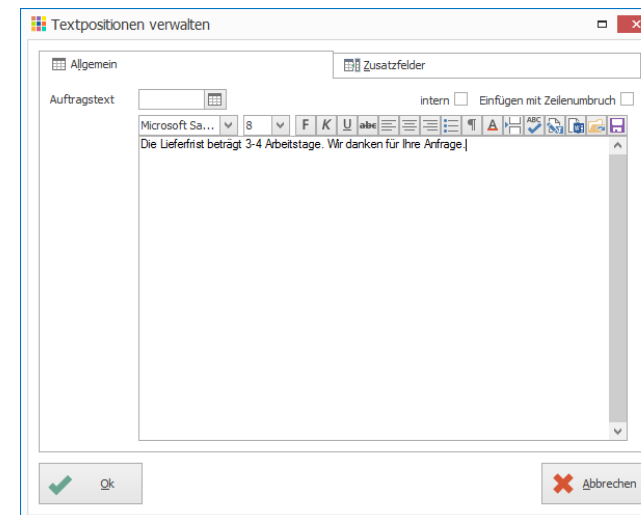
Textpositionen verwalten

Allgemein

Zusatzfelder

Auftragstext

intern

Einfügen mit Zeilenumbruch

Microsoft Sa...

8

F K U abc ¶ A

Die Lieferfrist beträgt 3-4 Arbeitstage. Wir danken für Ihre Anfrage.

Ok

Abbrechen